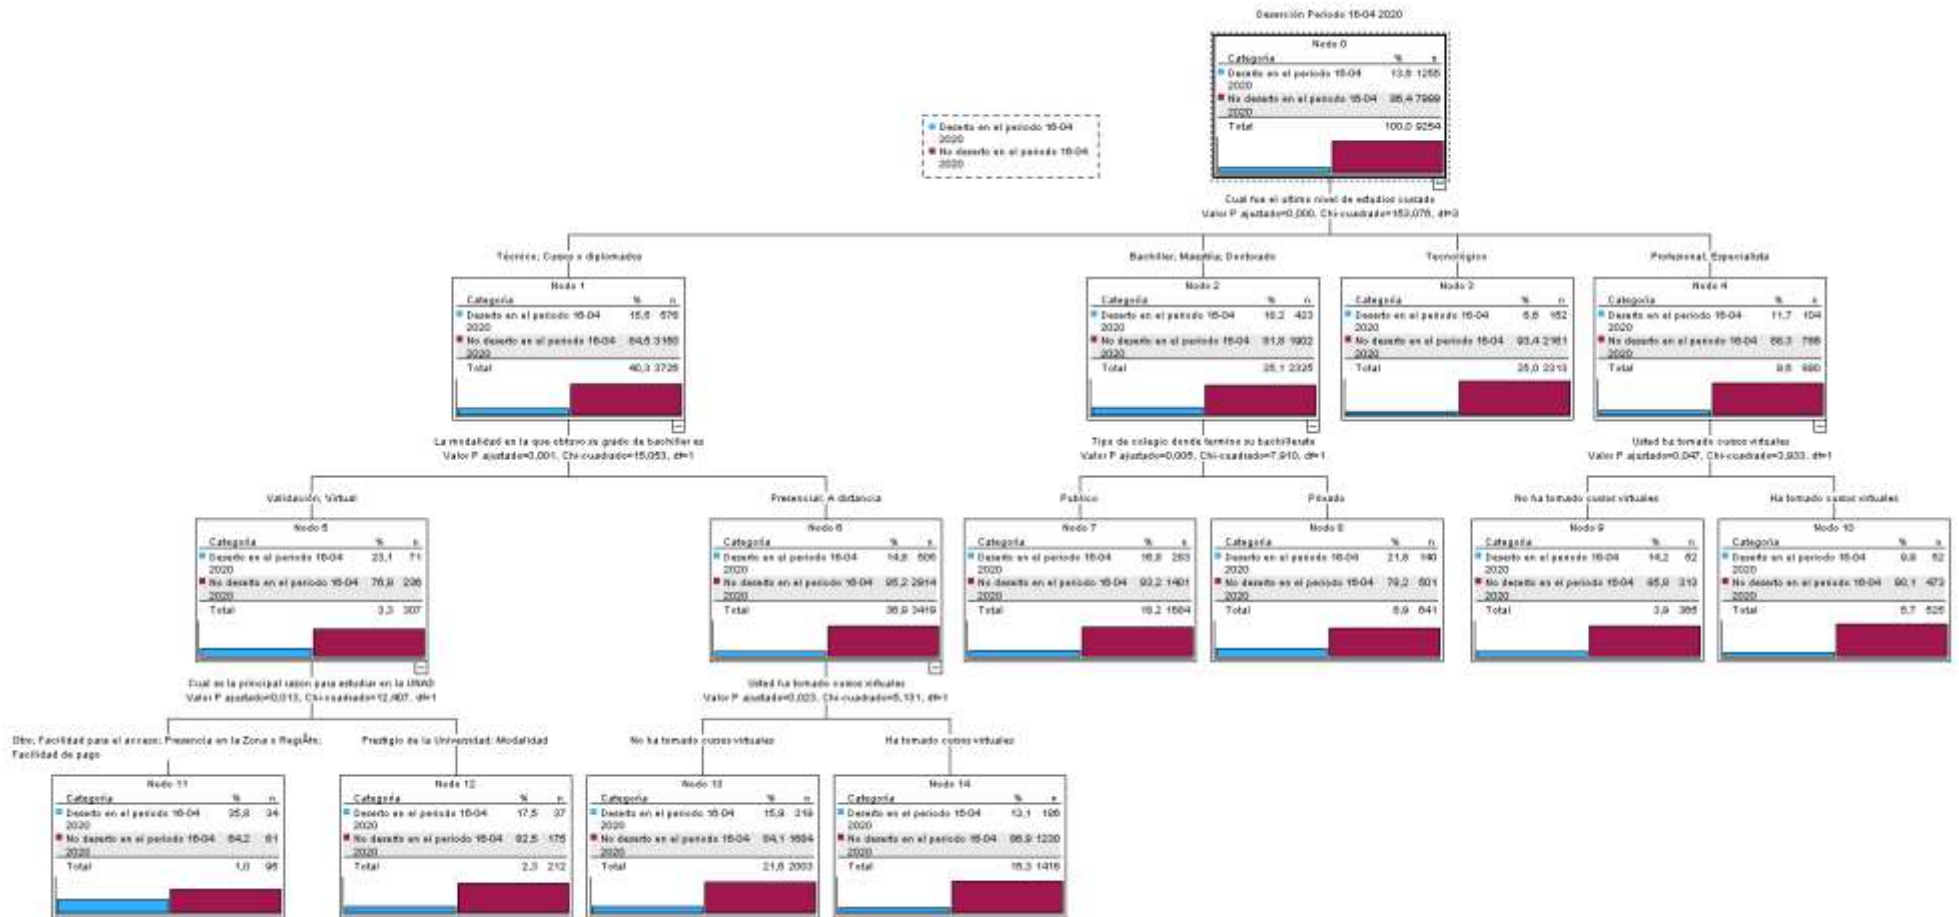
Deserción Periodo 16-04 2020

Nodo 0

| Categoría | % | n |
|---|---|---|
| Deserto en el periodo 16-04 2020 | 13,8 | 1265 |
| No deserto en el periodo 16-04 2020 | 86,4 | 7989 |
| Total | 100,0 | 9254 |

Deserto en el periodo 16-04 2020
No deserto en el periodo 16-04 2020

Cual fue el ultimo nivel de estudios cursado
Valor P ajustado=0,000, Chi-cuadrado=153,075, df=3

Técnico; Curso o diplomados

Nodo 1

| Categoría | % | n |
|---|---|---|
| Deserto en el periodo 16-04 2020 | 15,5 | 576 |
| No deserto en el periodo 16-04 2020 | 84,5 | 3150 |
| Total | 40,3 | 3726 |

Bachiller; Maestría; Doctorado

Nodo 2

| Categoría | % | n |
|---|---|---|
| Deserto en el periodo 16-04 2020 | 18,2 | 423 |
| No deserto en el periodo 16-04 2020 | 81,8 | 1902 |
| Total | 25,1 | 2325 |

Tecnológico

Nodo 3

| Categoría | % | n |
|---|---|---|
| Deserto en el periodo 16-04 2020 | 6,6 | 152 |
| No deserto en el periodo 16-04 2020 | 93,4 | 2161 |
| Total | 25,0 | 2313 |

Profesional; Especialista

Nodo 4

| Categoría | % | n |
|---|---|---|
| Deserto en el periodo 16-04 2020 | 11,7 | 104 |
| No deserto en el periodo 16-04 2020 | 88,3 | 786 |
| Total | 9,6 | 890 |

La modalidad en la que obtuvo su grado de bachiller es
Valor P ajustado=0,001, Chi-cuadrado=15,053, df=1

Tipo de colegio donde termino su bachillerato
Valor P ajustado=0,005, Chi-cuadrado=7,910, df=1

Usted ha tomado cursos virtuales
Valor P ajustado=0,047, Chi-cuadrado=3,933, df=1

Validación; Virtual

Nodo 5

| Categoría | % | n |
|---|---|---|
| Deserto en el periodo 16-04 2020 | 23,1 | 71 |
| No deserto en el periodo 16-04 2020 | 76,9 | 236 |
| Total | 3,3 | 307 |

Presencial; A distancia

Nodo 6

| Categoría | % | n |
|---|---|---|
| Deserto en el periodo 16-04 2020 | 14,8 | 505 |
| No deserto en el periodo 16-04 2020 | 85,2 | 2914 |
| Total | 36,9 | 3419 |

Publico

Nodo 7

| Categoría | % | n |
|---|---|---|
| Deserto en el periodo 16-04 2020 | 16,8 | 283 |
| No deserto en el periodo 16-04 2020 | 83,2 | 1401 |
| Total | 18,2 | 1684 |

Privado

Nodo 8

| Categoría | % | n |
|---|---|---|
| Deserto en el periodo 16-04 2020 | 21,8 | 140 |
| No deserto en el periodo 16-04 2020 | 78,2 | 501 |
| Total | 6,9 | 641 |

No ha tomado cursos virtuales

Nodo 9

| Categoría | % | n |
|---|---|---|
| Deserto en el periodo 16-04 2020 | 14,2 | 52 |
| No deserto en el periodo 16-04 2020 | 85,8 | 313 |
| Total | 3,9 | 365 |

Ha tomado cursos virtuales

Nodo 10

| Categoría | % | n |
|---|---|---|
| Deserto en el periodo 16-04 2020 | 9,9 | 52 |
| No deserto en el periodo 16-04 2020 | 90,1 | 473 |
| Total | 5,7 | 525 |

Cual es la principal razon para estudiar en la UNAD
Valor P ajustado=0,013, Chi-cuadrado=12,407, df=1

Usted ha tomado cursos virtuales
Valor P ajustado=0,023, Chi-cuadrado=5,131, df=1

Otro; Facilidad para el acceso; Presencia en la Zona o RegiÃ³n; Facilidad de pago

Nodo 11

| Categoría | % | n |
|---|---|---|
| Deserto en el periodo 16-04 2020 | 35,8 | 34 |
| No deserto en el periodo 16-04 2020 | 64,2 | 61 |
| Total | 1,0 | 95 |

Prestigio de la Universidad; Modalidad

Nodo 12

| Categoría | % | n |
|---|---|---|
| Deserto en el periodo 16-04 2020 | 17,5 | 37 |
| No deserto en el periodo 16-04 2020 | 82,5 | 175 |
| Total | 2,3 | 212 |

No ha tomado cursos virtuales

Nodo 13

| Categoría | % | n |
|---|---|---|
| Deserto en el periodo 16-04 2020 | 15,9 | 319 |
| No deserto en el periodo 16-04 2020 | 84,1 | 1684 |
| Total | 21,6 | 2003 |

Ha tomado cursos virtuales

Nodo 14

| Categoría | % | n |
|---|---|---|
| Deserto en el periodo 16-04 2020 | 13,1 | 186 |
| No deserto en el periodo 16-04 2020 | 86,9 | 1230 |
| Total | 15,3 | 1416 |